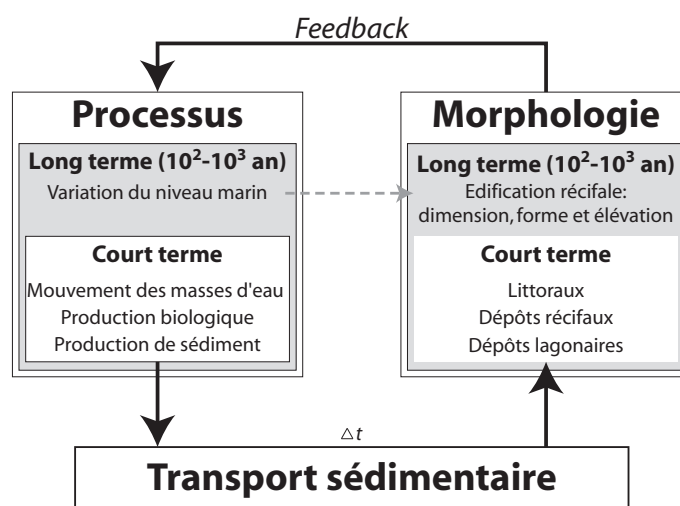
Feedback

Processus

Long terme ($10^2$-$10^3$ an)

Variation du niveau marin

Court terme

Mouvement des masses d'eau

Production biologique

Production de sédiment

Morphologie

Long terme ($10^2$-$10^3$ an)

Edification récifale: dimension, forme et élévation

Court terme

Littoraux

Dépôts récifaux

Dépôts lagonaires

$\triangle t$

Transport sédimentaire